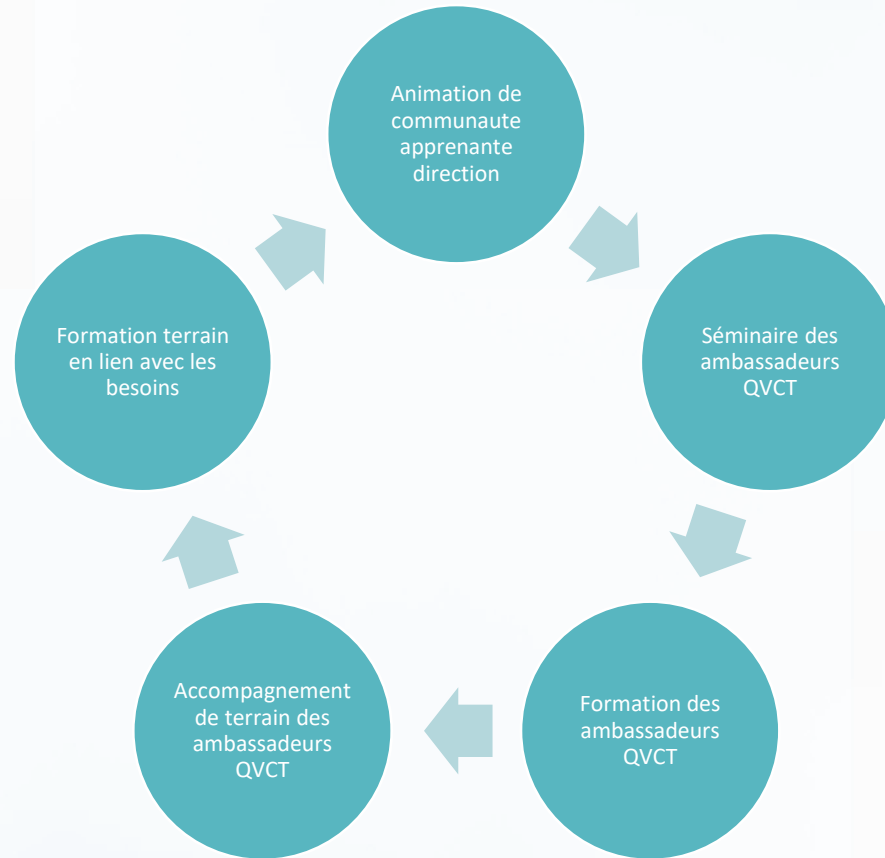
Animation de communaute apprenante direction

Séminaire des ambassadeurs QVCT

Formation des ambassadeurs QVCT

Accompagnement de terrain des ambassadeurs QVCT

Formation terrain en lien avec les besoins